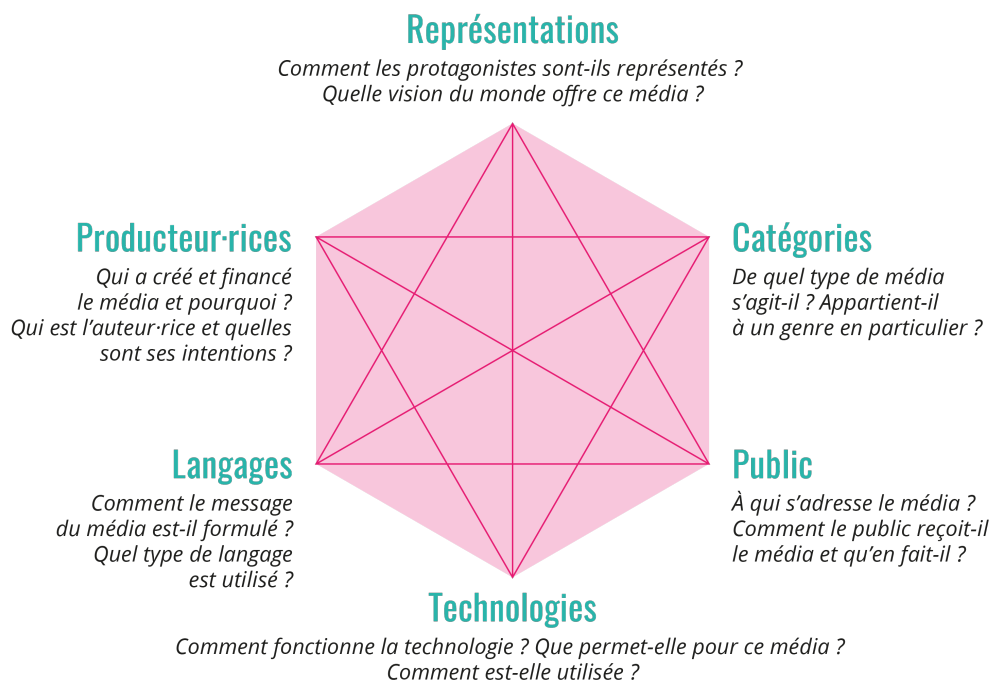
Représentations
Comment les protagonistes sont-ils représentés ? Quelle vision du monde offre ce média ?

Producteur·rices
Qui a créé et financé le média et pourquoi ? Qui est l'auteur·rice et quelles sont ses intentions ?

Catégories
De quel type de média s'agit-il ? Appartient-il à un genre en particulier ?

Langages
Comment le message du média est-il formulé ? Quel type de langage est utilisé ?

Public
À qui s'adresse le média ? Comment le public reçoit-il le média et qu'en fait-il ?

Technologies
Comment fonctionne la technologie ? Que permet-elle pour ce média ? Comment est-elle utilisée ?